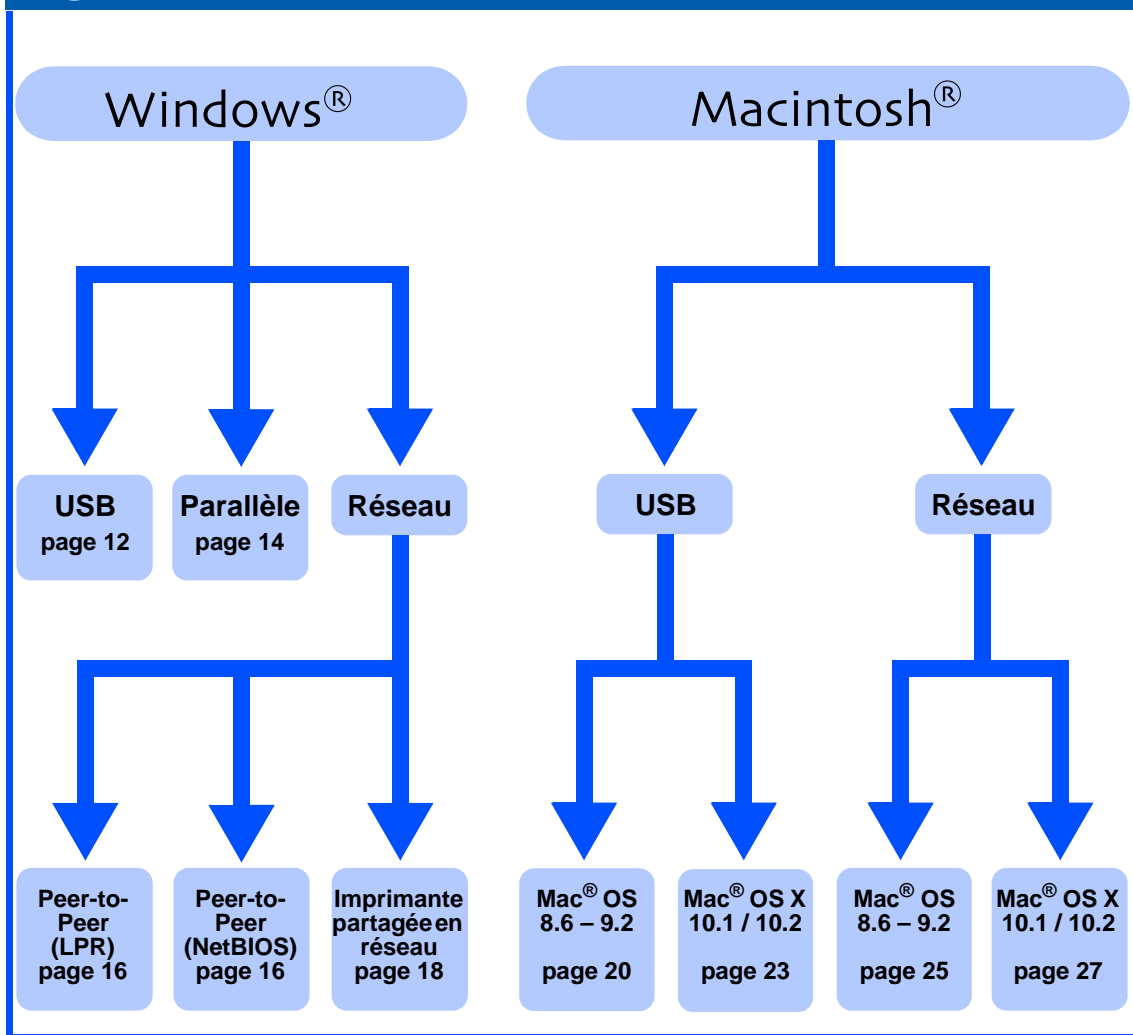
Windows®

Macintosh®

USB
page 12

Parallèle
page 14

Réseau

USB

Réseau

Peer-to-Peer (LPR)
page 16

Peer-to-Peer (NetBIOS)
page 16

Imprimante partagée en réseau
page 18

Mac® OS 8.6 – 9.2
page 20

Mac® OS X 10.1 / 10.2
page 23

Mac® OS 8.6 – 9.2
page 25

Mac® OS X 10.1 / 10.2
page 27